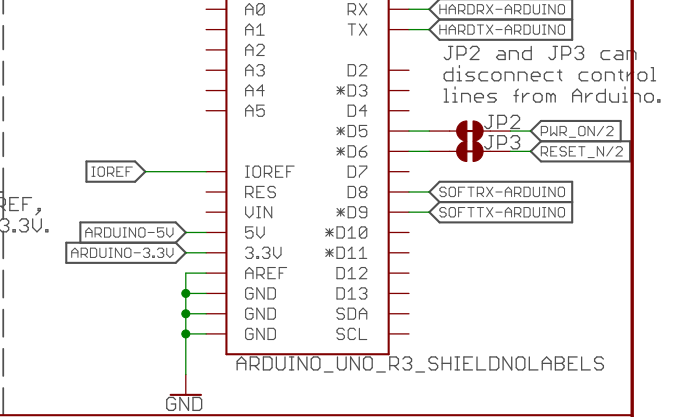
A0
A1
A2
A3
A4
A5
RX
TX
D2
*D3
D4
*D5
*D6
D7
D8
*D9
*D10
*D11
D12
D13
SDA
SCL
HARDRX-ARDUINO
HARDTX-ARDUINO

JP2 and JP3 can disconnect control lines from Arduino.

JP2
JP3
PWR_ON/2
RESET_N/2

IOREF
IOREF
RES
VIN
5V
3.3V
AREF
GND
GND
GND
SOFTRX-ARDUINO
SOFTTX-ARDUINO
REF,
3.3V.
ARDUINO-5V
ARDUINO-3.3V

ARDUINO_UNO_R3_SHIELDNOLABELS

GND